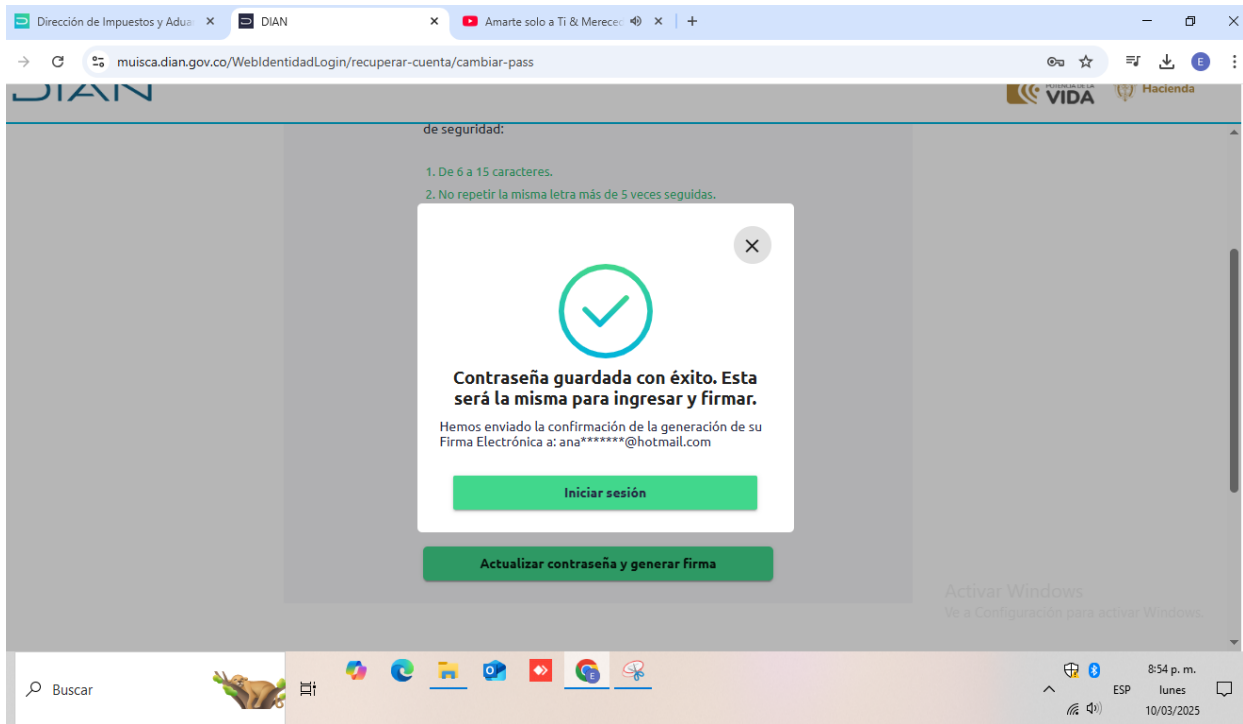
Dirección de Impuestos y Adua ×
DIAN ×
Amarte solo a Ti & Merece ×
+

muisca.dian.gov.co/WebIdentidadLogin/recuperar-cuenta/cambiar-pass

DIAN
VIDA
Hacienda

de seguridad:

1. De 6 a 15 caracteres.
2. No repetir la misma letra más de 5 veces seguidas.

Contraseña guardada con éxito. Esta será la misma para ingresar y firmar.

Hemos enviado la confirmación de la generación de su Firma Electrónica a: ana*******@hotmail.com

Iniciar sesión

Actualizar contraseña y generar firma

Activar Windows
Ve a Configuración para activar Windows.

Buscar

ESP
8:54 p. m.
lunes
10/03/2025